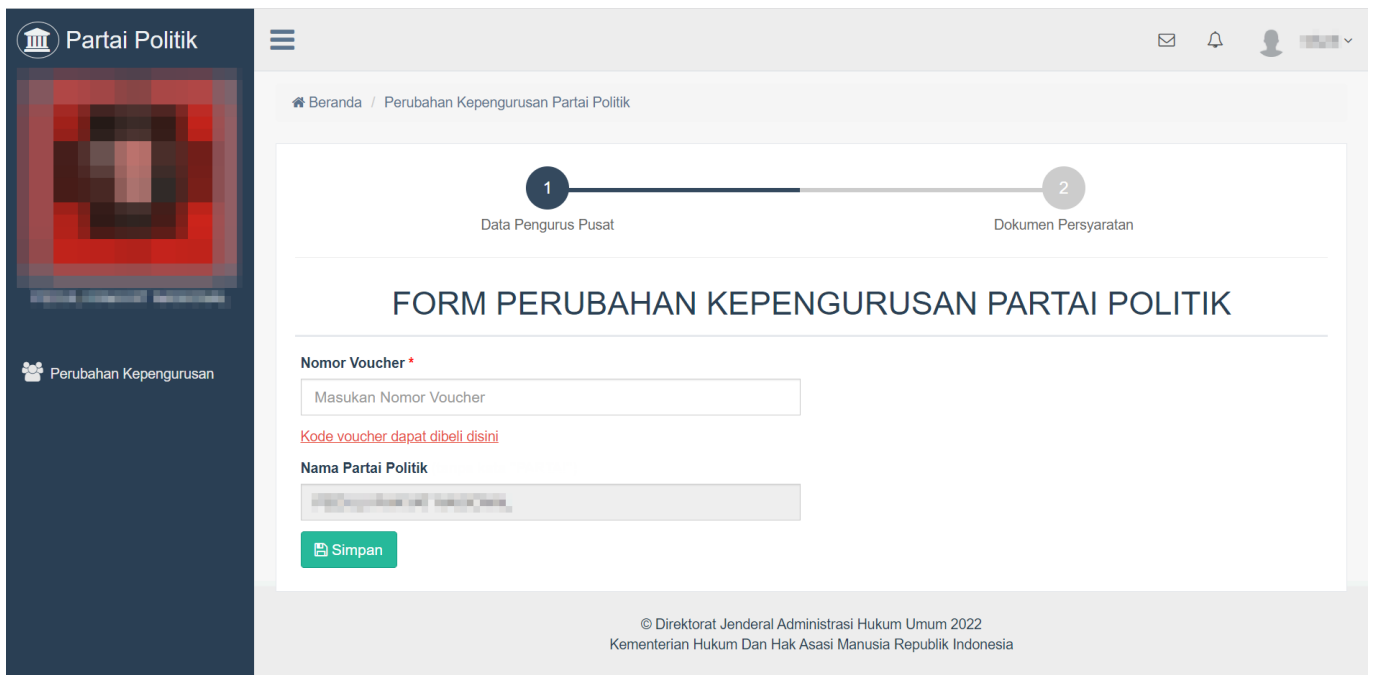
Partai Politik

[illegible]

Perubahan Kepengurusan

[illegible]

Beranda / Perubahan Kepengurusan Partai Politik

1
Data Pengurus Pusat

2
Dokumen Persyaratan

FORM PERUBAHAN KEPENGURUSAN PARTAI POLITIK

Nomor Voucher *

Masukan Nomor Voucher

Kode voucher dapat dibeli disini

Nama Partai Politik

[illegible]

Simpan

© Direktorat Jenderal Administrasi Hukum Umum 2022
Kementerian Hukum Dan Hak Asasi Manusia Republik Indonesia